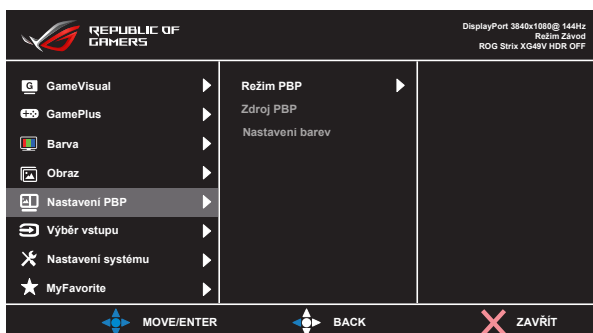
REPUBLIC OF GAMERS

DisplayPort 3840x1080@ 144Hz
Režim Závod
ROG Strix XG49V HDR OFF

GameVisual
GamePlus
Barva
Obraz
Nastavení PBP
Výběr vstupu
Nastavení systému
MyFavorite

Režim PBP
Zdroj PBP
Nastavení barev

MOVE/ENTER
BACK
ZAVŘÍT